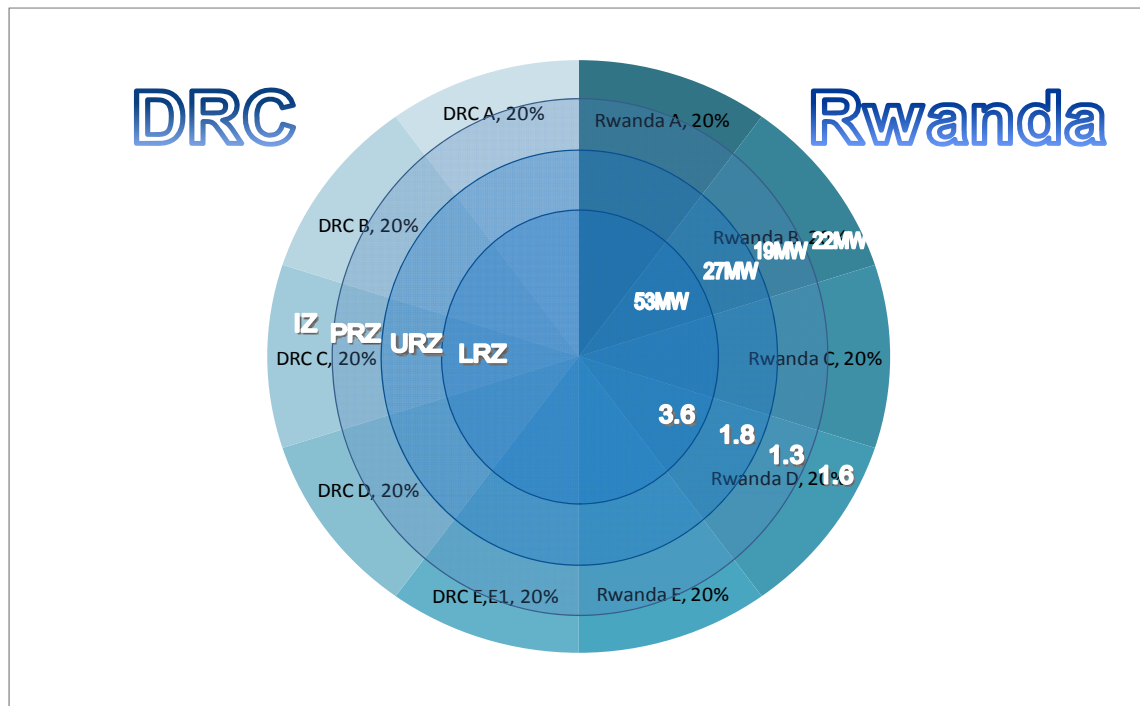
DRC

Rwanda

DRC A, 20%

Rwanda A, 20%

DRC B, 20%

Rwanda B, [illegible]

22MW

19MW

27MW

53MW

IZ

PRZ

URZ

LRZ

DRC C, 20%

Rwanda C, 20%

3.6

1.8

1.3

1.6

Rwanda D, 20%

DRC D, 20%

DRC E,E1, 20%

Rwanda E, 20%